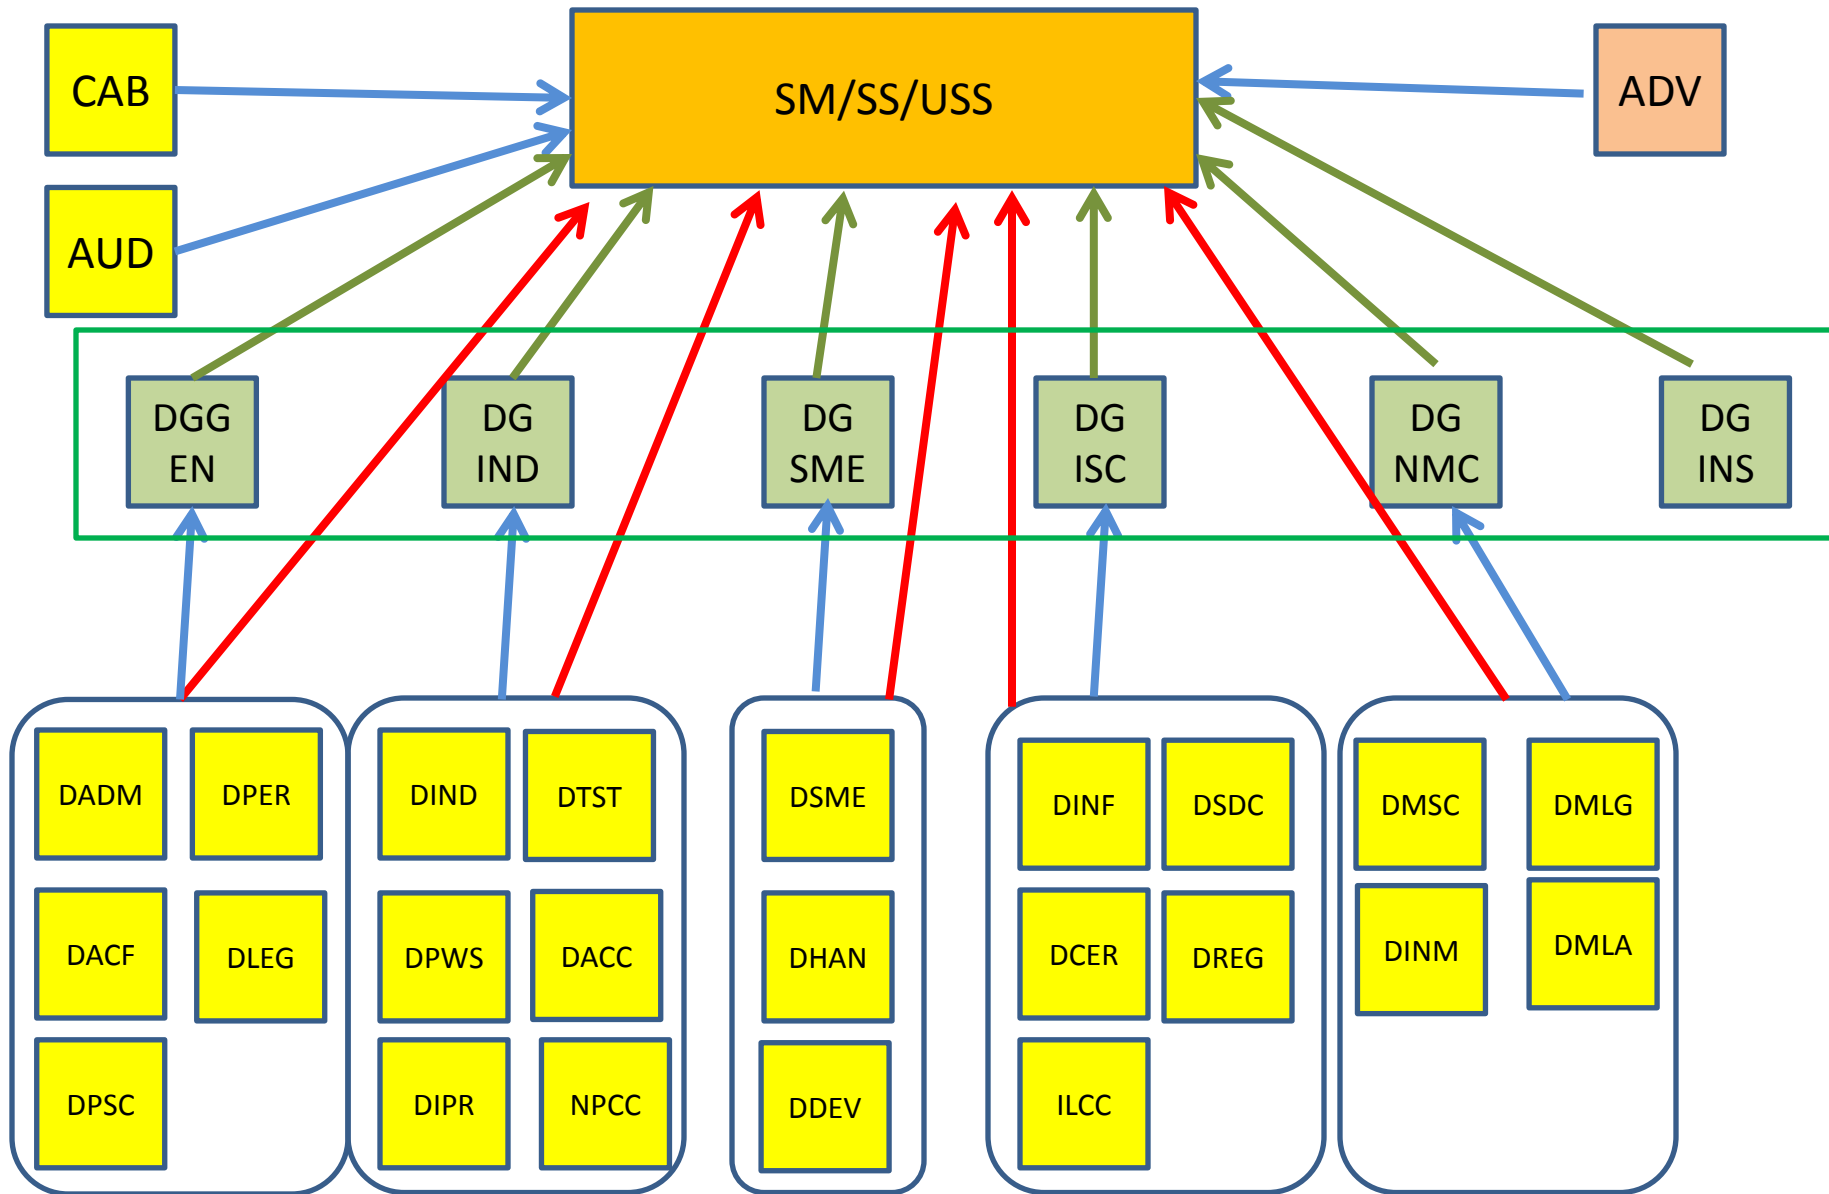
CAB

AUD

SM/SS/USS

ADV

DGG EN

DG IND

DG SME

DG ISC

DG NMC

DG INS

DADM

DPER

DACF

DLEG

DPSC

DIND

DTST

DPWS

DACC

DIPR

NPCC

DSME

DHAN

DDEV

DINF

DSDC

DCER

DREG

ILCC

DMSC

DMLG

DINM

DMLA